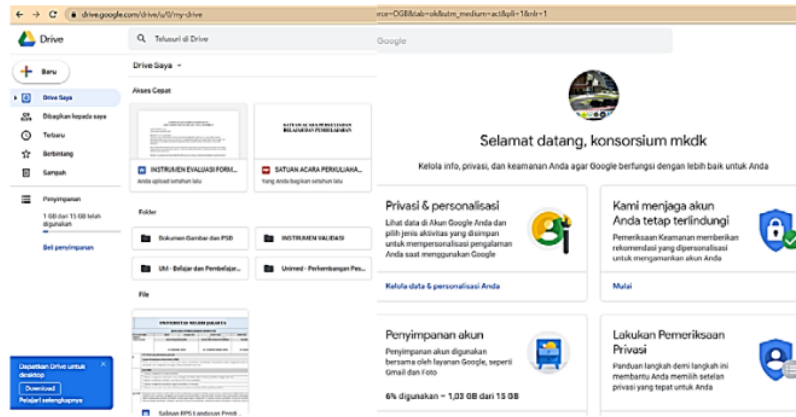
drive.google.com/drive/u/0/my-drive
rce=OGB&tab=ok&utm_medium=act&pli=1&nlr=1

Drive
Telusuri di Drive
Google

Baru
Drive Saya
Dibagikan kepada saya
Terbaru
Berbintang
Sampah
Penyimpanan
1 GB dari 15 GB telah digunakan
Beli penyimpanan

Drive Saya
Akses Cepat
INSTRUMEN EVALUASI FORM...
Anda upload setahun lalu
SATUAN ACARA PERKULIAHA...
Yang Anda bagikan setahun lalu
Folder
Dokumen Gambar dan PSD
INSTRUMEN VALIDASI
UM - Belajar dan Pembelajar...
Unimed - Perkembangan Pes...
File
Salinan RPS Landasan Pendi...

Dapatkan Drive untuk desktop
Download
Pelajari selengkapnya

Selamat datang, konsorsium mkdk
Kelola info, privasi, dan keamanan Anda agar Google berfungsi dengan lebih baik untuk Anda

Privasi & personalisasi
Lihat data di Akun Google Anda dan pilih jenis aktivitas yang disimpan untuk mempersonalisasi pengalaman Anda saat menggunakan Google
Kelola data & personalisasi Anda

Kami menjaga akun Anda tetap terlindungi
Pemeriksaan Keamanan memberikan rekomendasi yang dipersonalisasi untuk mengamankan akun Anda
Mulai

Penyimpanan akun
Penyimpanan akun digunakan bersama oleh layanan Google, seperti Gmail dan Foto
6% digunakan – 1,03 GB dari 15 GB

Lakukan Pemeriksaan Privasi
Panduan langkah demi langkah ini membantu Anda memilih setelan privasi yang tepat untuk Anda